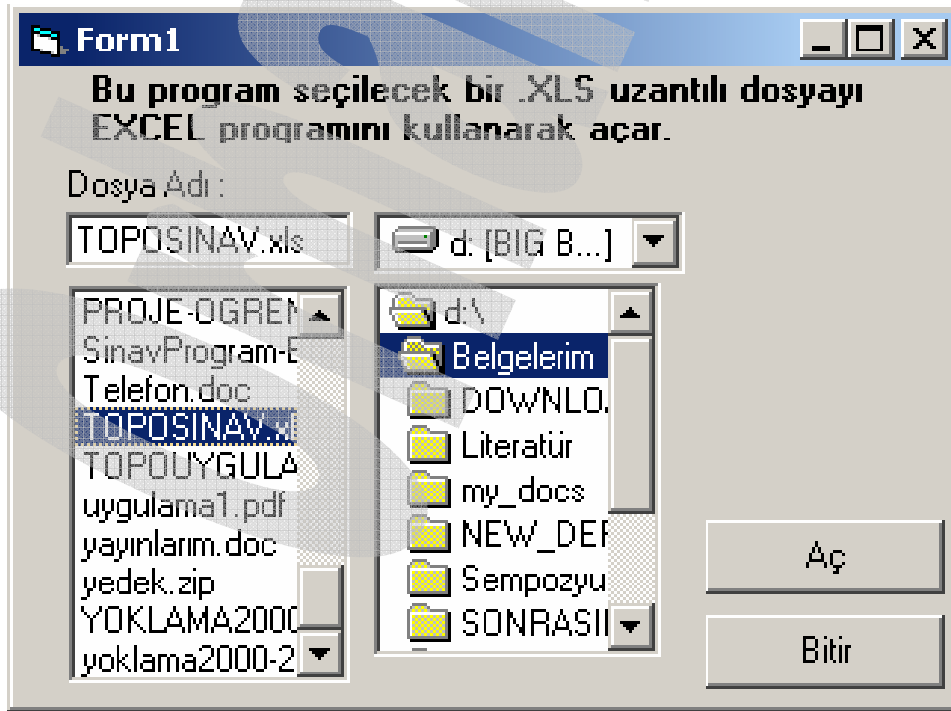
Form1

Bu program seçilecek bir .XLS uzantılı dosyayı EXCEL programını kullanarak açar.

Dosya Adı :

TOPOSINAV.xls

d: [BIG B...]

PROJE-OGREN
SinavProgram-E
Telefon.doc
TOPOSINAV.xl
TOPOUYGULA
uygulama1.pdf
yayınlarım.doc
yedek.zip
YOKLAMA2000
yoklama2000-2

d:\
Belgelerim
DOWNLO
Literatür
my_docs
NEW_DEF
Sempozyu
SONRASI

Aç

Bitir